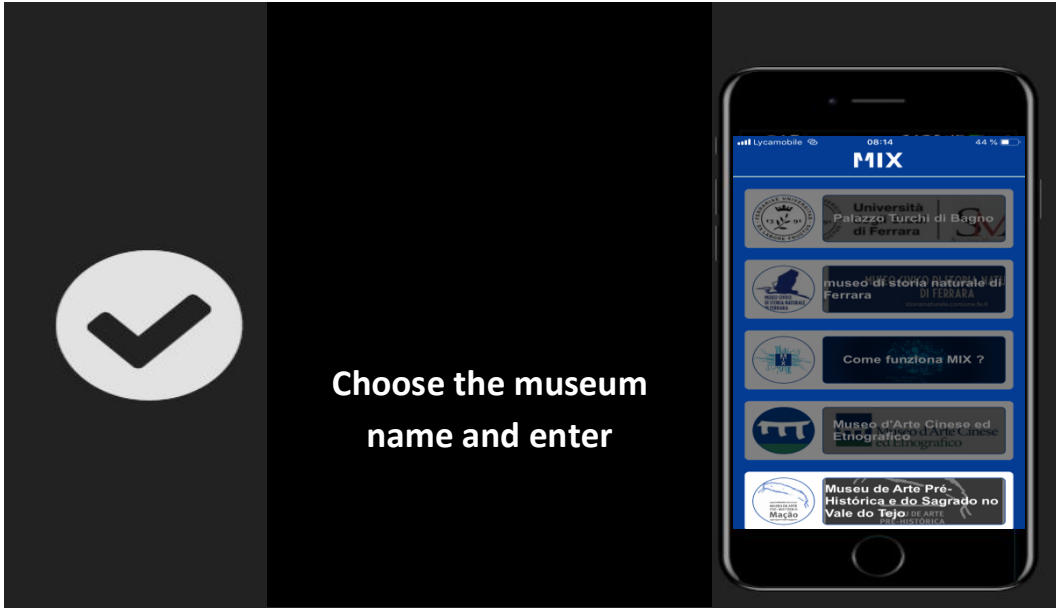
Choose the museum name and enter

Lycamobile 08:14 44 %

MIX

Università Palazzo Turchi di Bagno di Ferrara

museo di storia naturale di Ferrara

Come funziona MIX ?

Museo d'Arte Cinese ed Etnografico

Museu de Arte Pré-Histórica e do Sagrado no Vale do Tejo

Mação